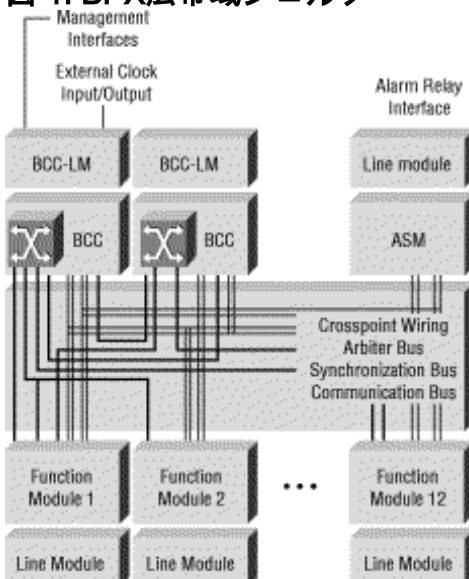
図 1. BPX広帯域シェルフ

Management Interfaces

External Clock Input/Output

Alarm Relay Interface

BCC-LM

BCC-LM

Line module

BCC

BCC

ASM

Crosspoint Wiring
Arbiter Bus
Synchronization Bus
Communication Bus

Function Module 1

Function Module 2

• • •

Function Module 12

Line Module

Line Module

Line Module